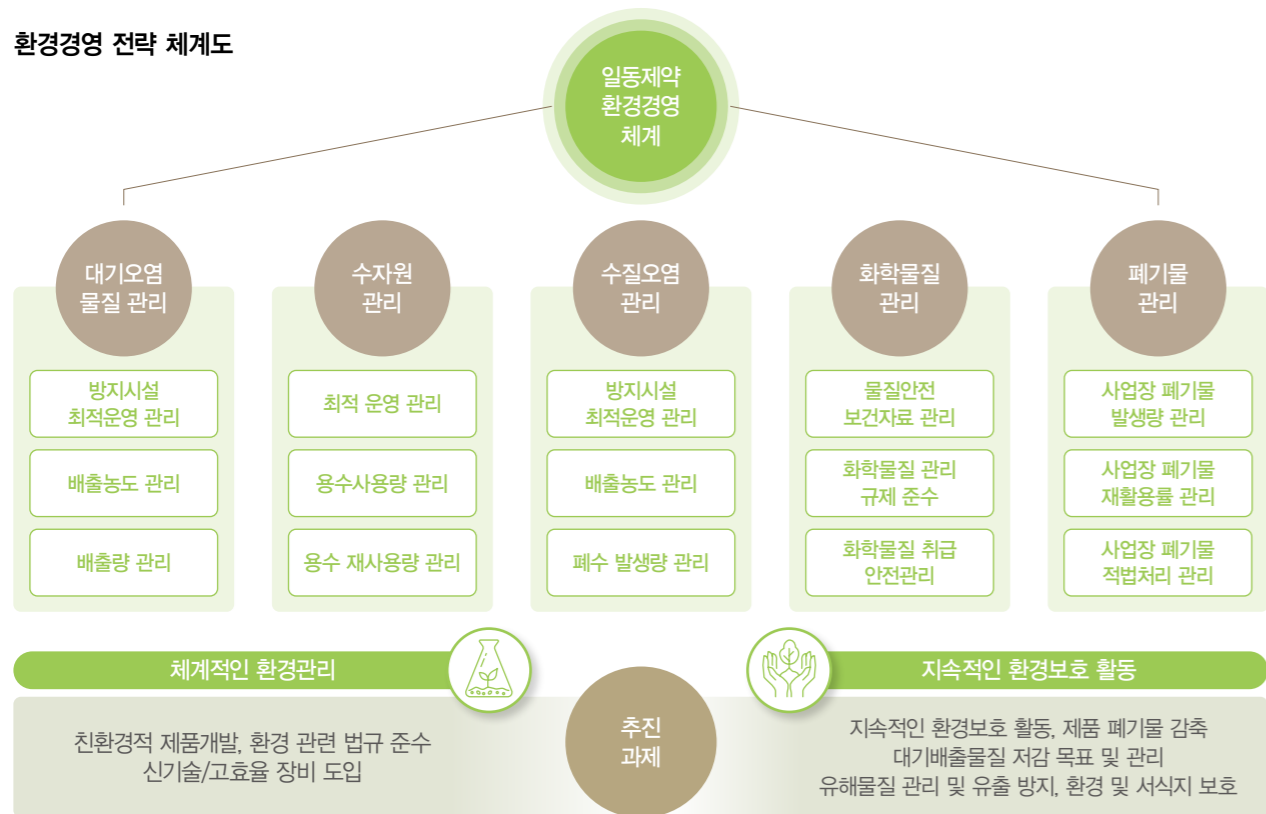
환경경영 전략 체계도

일동제약 환경경영 체계

대기오염 물질 관리

방지시설 최적운영 관리

배출농도 관리

배출량 관리

수자원 관리

최적 운영 관리

용수사용량 관리

용수 재사용량 관리

수질오염 관리

방지시설 최적운영 관리

배출농도 관리

폐수 발생량 관리

화학물질 관리

물질안전 보건자료 관리

화학물질 관리 규제 준수

화학물질 취급 안전관리

폐기물 관리

사업장 폐기물 발생량 관리

사업장 폐기물 재활용률 관리

사업장 폐기물 적법처리 관리

체계적인 환경관리

친환경적 제품개발, 환경 관련 법규 준수
신기술/고효율 장비 도입

추진 과제

지속적인 환경보호 활동

지속적인 환경보호 활동, 제품 폐기물 감축
대기배출물질 저감 목표 및 관리
유해물질 관리 및 유출 방지, 환경 및 서식지 보호